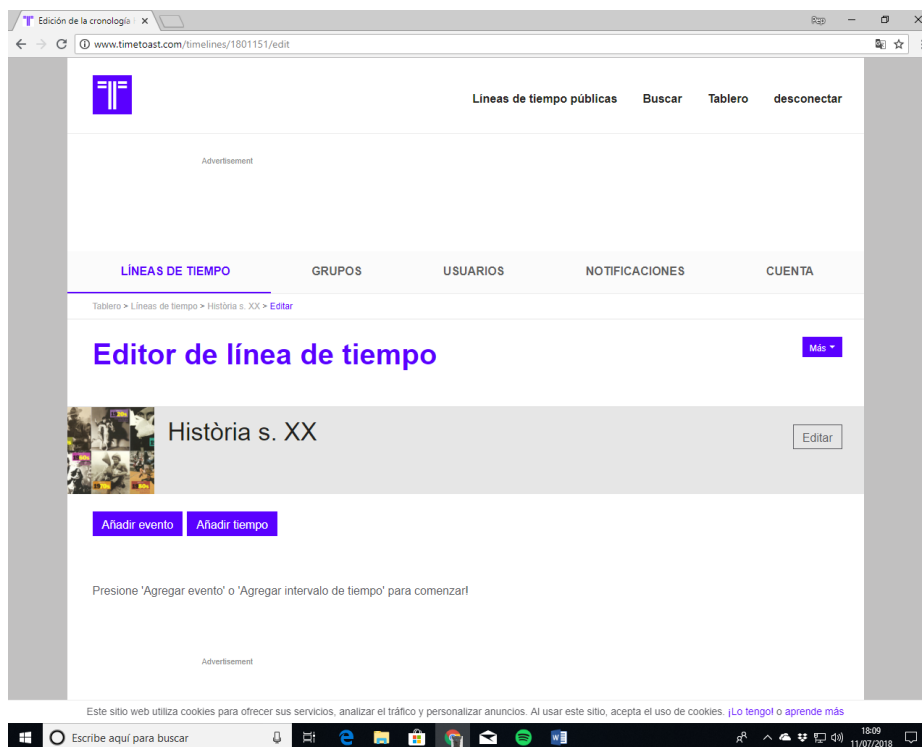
Edición de la cronología

www.timetoast.com/timelines/1801151/edit

Líneas de tiempo públicas Buscar Tablero desconectar

Advertisement

LÍNEAS DE TIEMPO GRUPOS USUARIOS NOTIFICACIONES CUENTA

Tablero > Líneas de tiempo > Història s. XX > Editar

Editor de línea de tiempo

Más

Història s. XX

Editar

Añadir evento Añadir tiempo

Presione 'Agregar evento' o 'Agregar intervalo de tiempo' para comenzar!

Advertisement

Este sitio web utiliza cookies para ofrecer sus servicios, analizar el tráfico y personalizar anuncios. Al usar este sitio, acepta el uso de cookies. ¡Lo tengo! o aprende más

Escribe aquí para buscar

18:09
11/07/2018